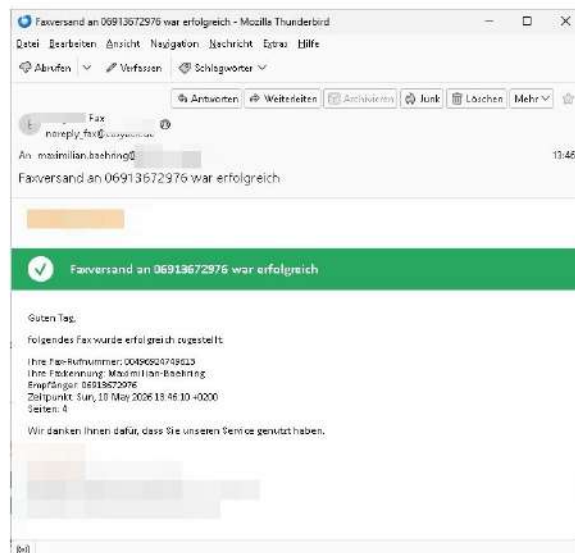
Faxversand an 06913672976 war erfolgreich - Mozilla Thunderbird

Datei Bearbeiten Ansicht Navigation Nachricht Extras Hilfe

Abrufen Verfassen Schlagwörter

Antworten Weiterleiten Archivieren Junk Löschen Mehr

Fax
noreply_fax@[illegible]

An maximilian.baehring@

13:46

Faxversand an 06913672976 war erfolgreich

Faxversand an 06913672976 war erfolgreich

Guten Tag,

folgendes Fax wurde erfolgreich zugestellt:

Ihre Fax-Rufnummer: 004969247496l3
Ihre Faxkennung: Maximilian-Baehring
Empfänger: 06913672976
Zeitpunkt: Sun, 10 May 2026 13:46:10 +0200
Seiten: 4

Wir danken Ihnen dafür, dass Sie unseren Service genutzt haben.